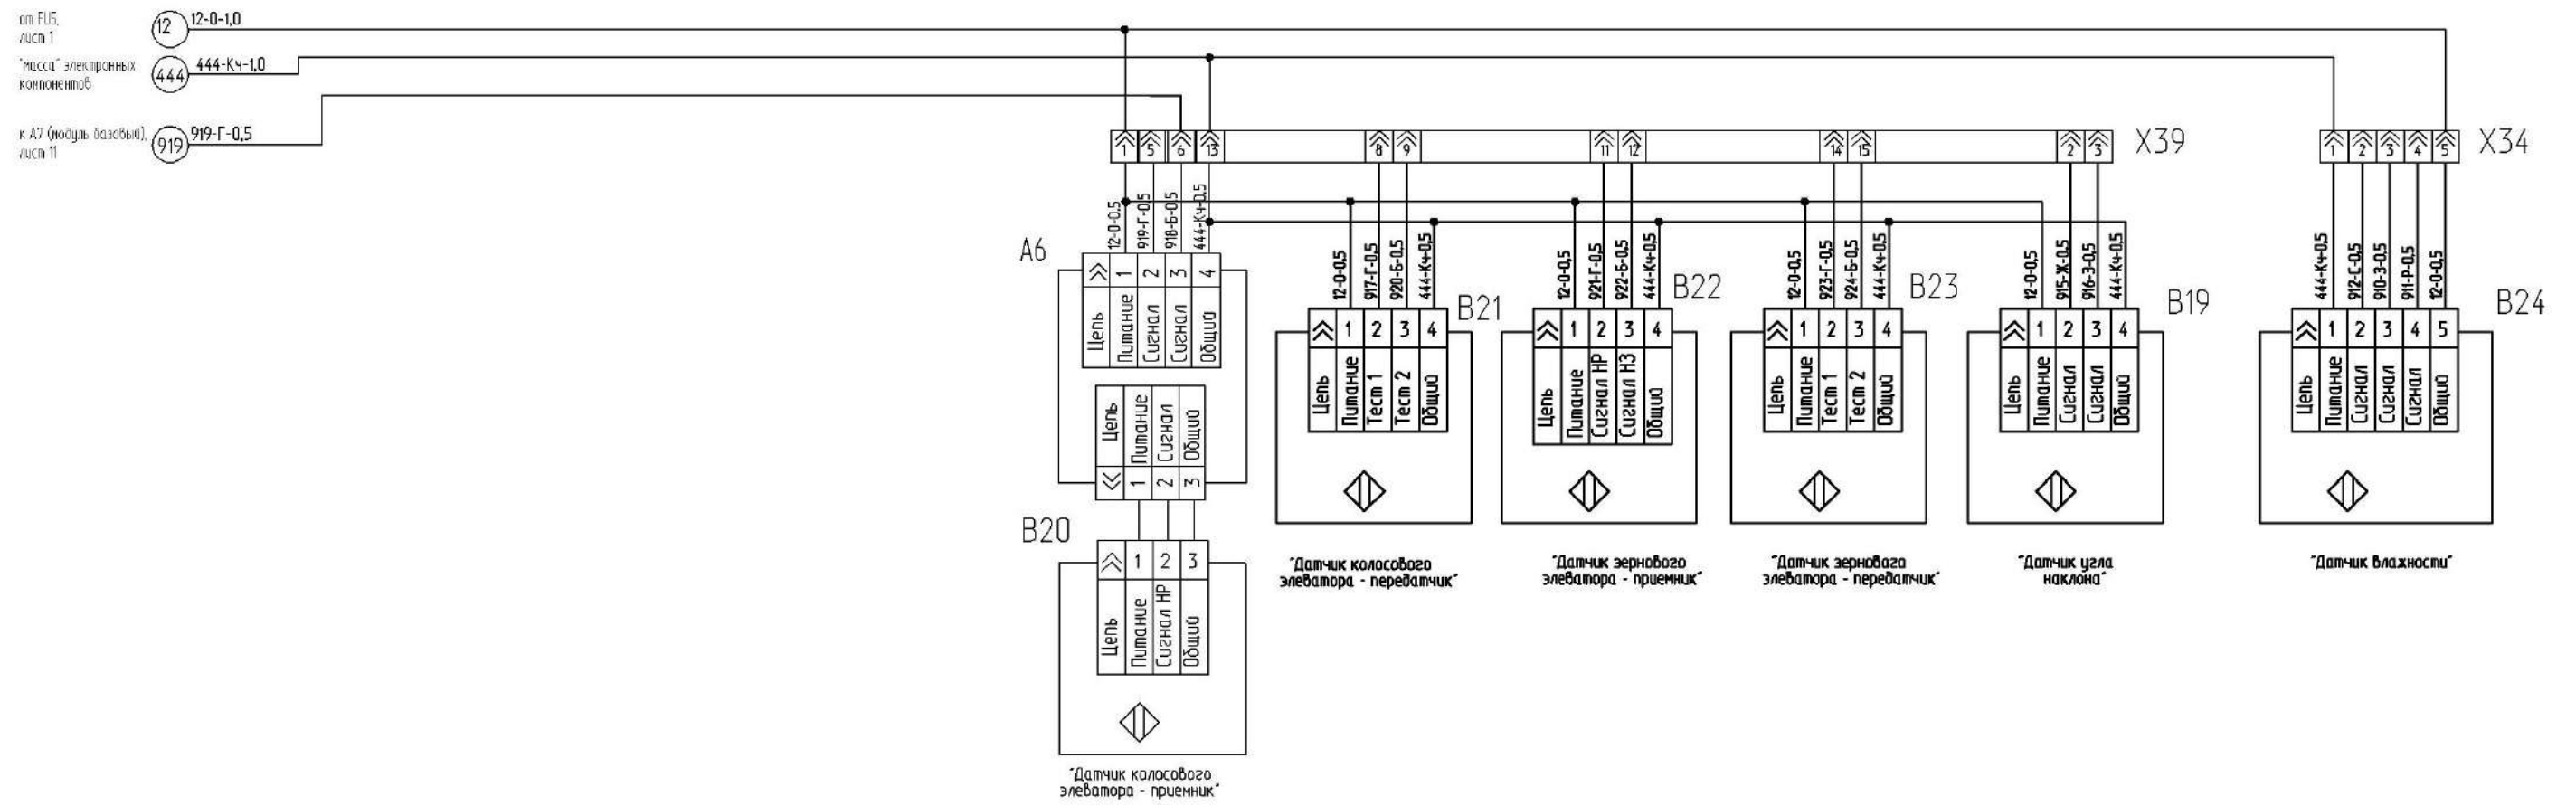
от FU5, лист 1
12
12-0-1,0

"масса" электронных компонентов
444
444-Кч-1,0

к А7 (модуль базовый), лист 11
919
919-Г-0,5

1 5 6 13 8 9 11 12 14 15 2 3 X39

1 2 3 4 5 X34

12-0-0,5
919-Г-0,5
918-Б-0,5
444-Кч-0,5

A6

| | 1 | 2 | 3 | 4 |
|---|---|---|---|---|
| Цепь | Питание | Сигнал | Сигнал | Общий |

| Цепь | Питание | Сигнал | Общий |
|---|---|---|---|
| | 1 | 2 | 3 |

B20

| | 1 | 2 | 3 |
|---|---|---|---|
| Цепь | Питание | Сигнал НР | Общий |

"Датчик колосового элеватора - приемник"

12-0-0,5
917-Г-0,5
920-Б-0,5
444-Кч-0,5

B21

| | 1 | 2 | 3 | 4 |
|---|---|---|---|---|
| Цепь | Питание | Тест 1 | Тест 2 | Общий |

"Датчик колосового элеватора - передатчик"

12-0-0,5
921-Г-0,5
922-Б-0,5
444-Кч-0,5

B22

| | 1 | 2 | 3 | 4 |
|---|---|---|---|---|
| Цепь | Питание | Сигнал НР | Сигнал НЗ | Общий |

"Датчик зернового элеватора - приемник"

12-0-0,5
923-Г-0,5
924-Б-0,5
444-Кч-0,5

B23

| | 1 | 2 | 3 | 4 |
|---|---|---|---|---|
| Цепь | Питание | Тест 1 | Тест 2 | Общий |

"Датчик зерновага элеватора - передатчик"

12-0-0,5
915-Ж-0,5
916-З-0,5
444-Кч-0,5

B19

| | 1 | 2 | 3 | 4 |
|---|---|---|---|---|
| Цепь | Питание | Сигнал | Сигнал | Общий |

"Датчик угла наклона"

444-Кч-0,5
912-С-0,5
910-З-0,5
911-Р-0,5
12-0-0,5

B24

| | 1 | 2 | 3 | 4 | 5 |
|---|---|---|---|---|---|
| Цепь | Питание | Сигнал | Сигнал | Сигнал | Общий |

"Датчик влажности"